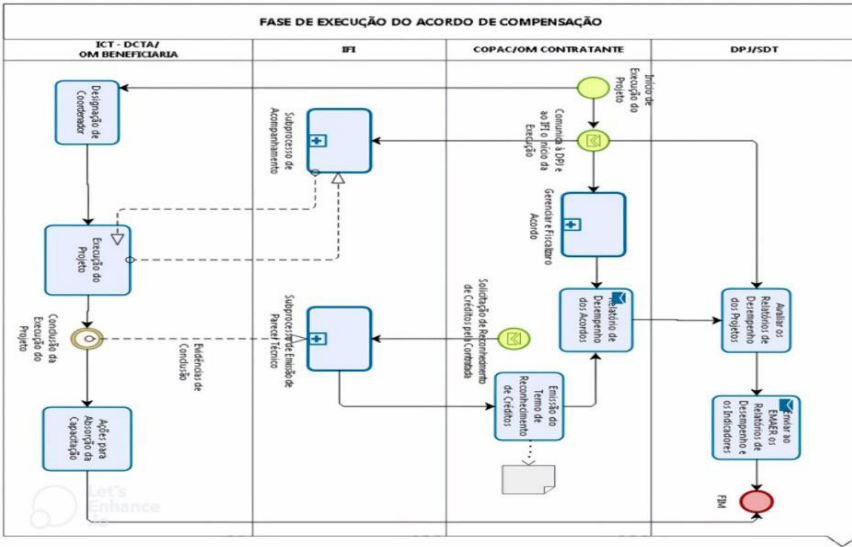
FASE DE EXECUÇÃO DO ACORDO DE COMPENSAÇÃO

ICT - DCTA/ OM BENEFICIARIA

IFI

COPAC/OM CONTRATANTE

DPJ/SDT

Início de Execução do Projeto

Designação do Coordenador

Comunica à DPJ e ao IFI o início da Execução

Subprocesso de Acompanhamento

Gerenciar e Fiscalizar o Acordo

Execução do Projeto

Solicitação de Reconhecimento de Créditos pela Contratada

Relatório de Desempenho dos Acordos

Avaliar os Relatórios de Desempenho dos Projetos

Subprocesso de Emissão de Parecer Técnico

Conclusão da Execução do Projeto

Evidências de Conclusão

Emissão do Termo de Reconhecimento de Créditos

Enviar ao EMAER os Relatórios de Desempenho e os Indicadores

Ações para Absorção da Capacitação

FIM

Let's Enhance